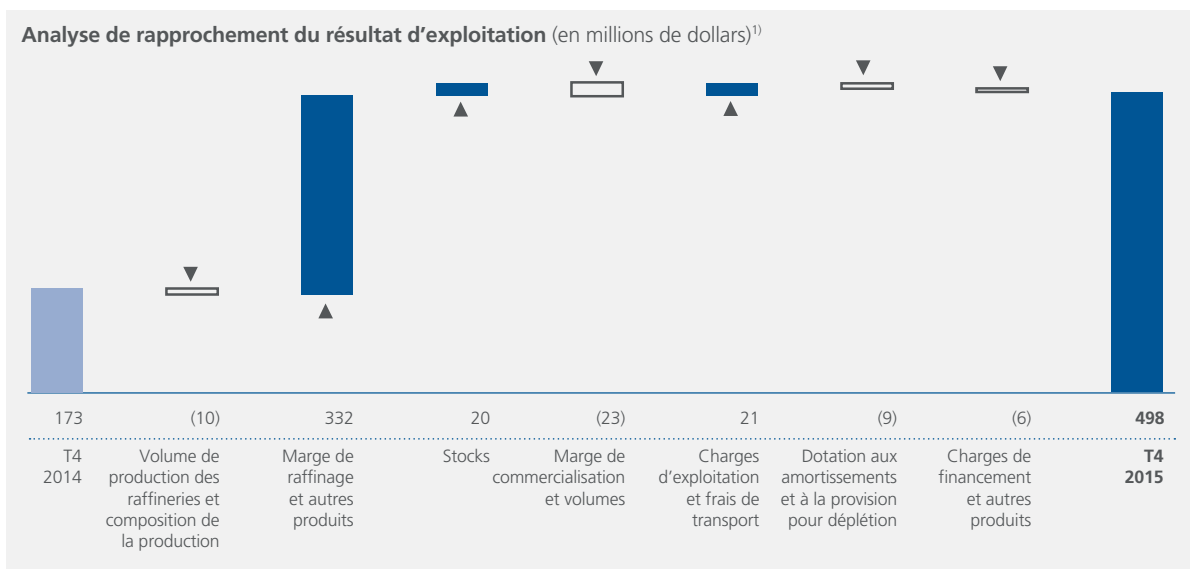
**Analyse de rapprochement du résultat d'exploitation** (en millions de dollars)$^{1)}$

| 173 | (10) | 332 | 20 | (23) | 21 | (9) | (6) | **498** |
|---|---|---|---|---|---|---|---|---|
| T4 2014 | Volume de production des raffineries et composition de la production | Marge de raffinage et autres produits | Stocks | Marge de commercialisation et volumes | Charges d'exploitation et frais de transport | Dotation aux amortissements et à la provision pour déplétion | Charges de financement et autres produits | **T4 2015** |